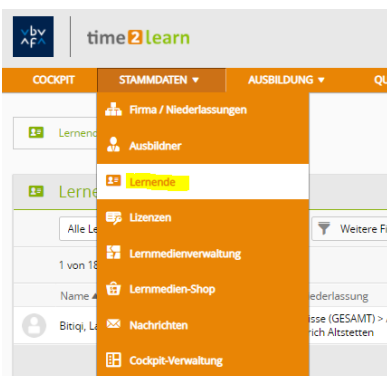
bv
AF

time2learn

COCKPIT
STAMMDATEN ▾
AUSBILDUNG ▾
QU

Firma / Niederlassungen
Ausbildner
Lernende
Lizenzen
Lernmedienverwaltung
Lernmedien-Shop
Nachrichten
Cockpit-Verwaltung

Lernende

Lerne

Alle Le

Weitere Fi

1 von 18

Name

iederlassung

Bitiqi, La

sse (GESAMT) >
rich Altstetten